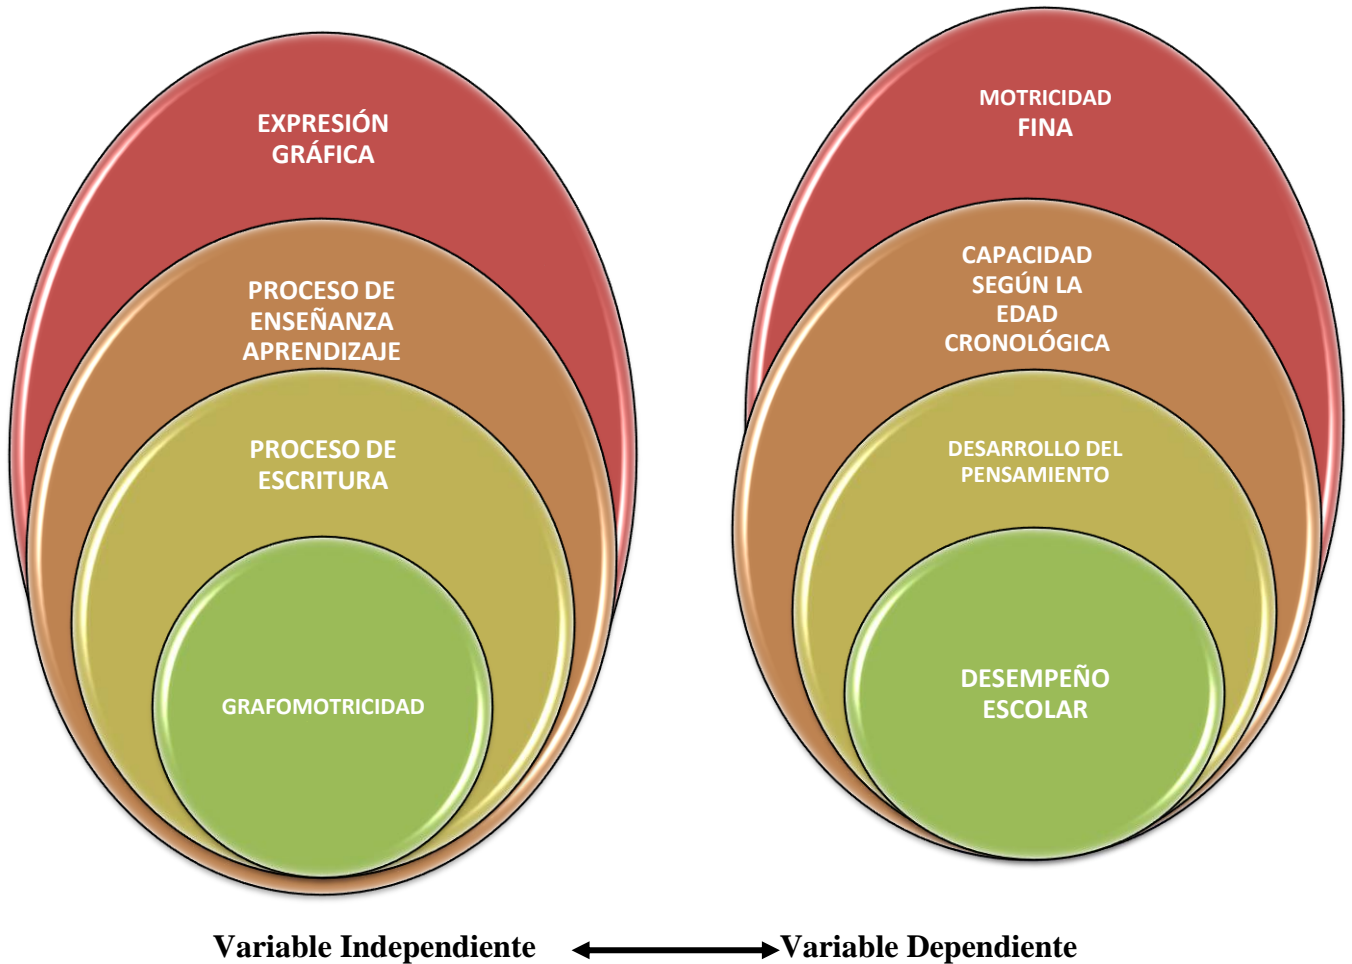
EXPRESIÓN GRÁFICA

PROCESO DE ENSEÑANZA APRENDIZAJE

PROCESO DE ESCRITURA

GRAFOMOTRICIDAD

MOTRICIDAD FINA

CAPACIDAD SEGÚN LA EDAD CRONOLÓGICA

DESARROLLO DEL PENSAMIENTO

DESEMPEÑO ESCOLAR

Variable Independiente Variable Dependiente